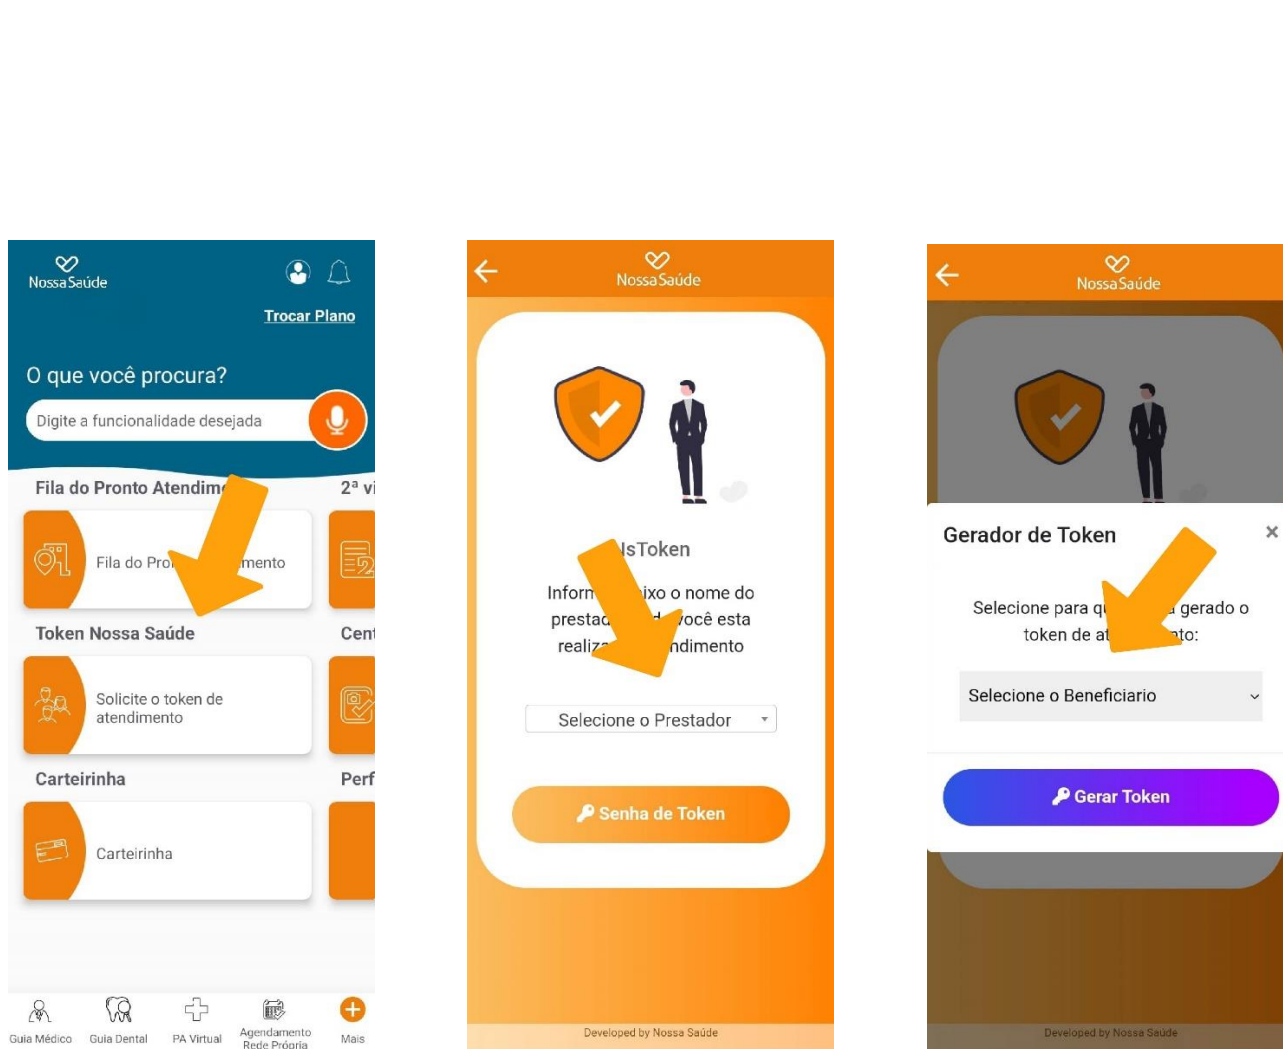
NossaSaúde

Trocar Plano

O que você procura?

Digite a funcionalidade desejada

Fila do Pronto Atendim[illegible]

2ª vi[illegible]

Fila do Pro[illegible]mento

Token Nossa Saúde

Cen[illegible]

Solicite o token de atendimento

Carteirinha

Perf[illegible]

Carteirinha

Guia Médico
Guia Dental
PA Virtual
Agendamento Rede Própria
Mais

NossaSaúde

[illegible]sToken

Inforn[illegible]ixo o nome do prestad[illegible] você esta realiz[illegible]ndimento

Selecione o Prestador

Senha de Token

Developed by Nossa Saúde

NossaSaúde

Gerador de Token

×

Selecione para q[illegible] gerado o token de at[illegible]to:

Selecione o Beneficiario

Gerar Token

Developed by Nossa Saúde